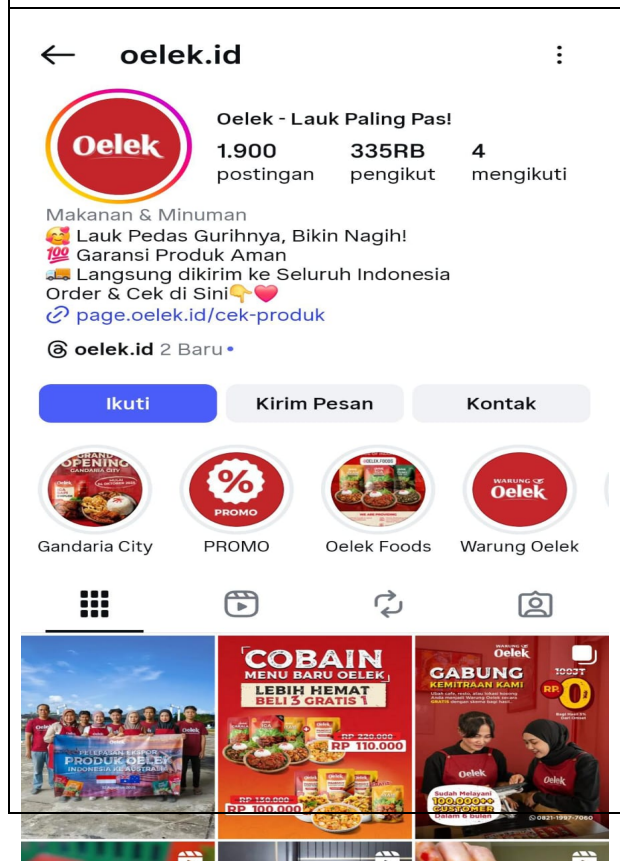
oelek.id

Oelek

Oelek - Lauk Paling Pas!

1.900 postingan

335RB pengikut

4 mengikuti

Makanan & Minuman
🥰 Lauk Pedas Gurihnya, Bikin Nagih!
💯 Garansi Produk Aman
🚚 Langsung dikirim ke Seluruh Indonesia
Order & Cek di Sini👇❤️
page.oelek.id/cek-produk

oelek.id 2 Baru

Ikuti

Kirim Pesan

Kontak

GRAND OPENING GANDARIA CITY Oelek

Gandaria City

% PROMO

PROMO

OELEK FOODS

Oelek Foods

WARUNG Oelek

Warung Oelek

PELEPASAN EKSPOR PRODUK OELEK INDONESIA KE AUSTRALIA

COBAIN MENU BARU OELEK LEBIH HEMAT BELI 3 GRATIS 1

RP 220.000 RP 110.000

RP 130.000 RP 100.000

WARUNG Oelek

GABUNG KEMITRAAN KAMI

RP 0

Sudah Melayani 100.000++ CUSTOMER Dalam 6 bulan

0821-1997-7060